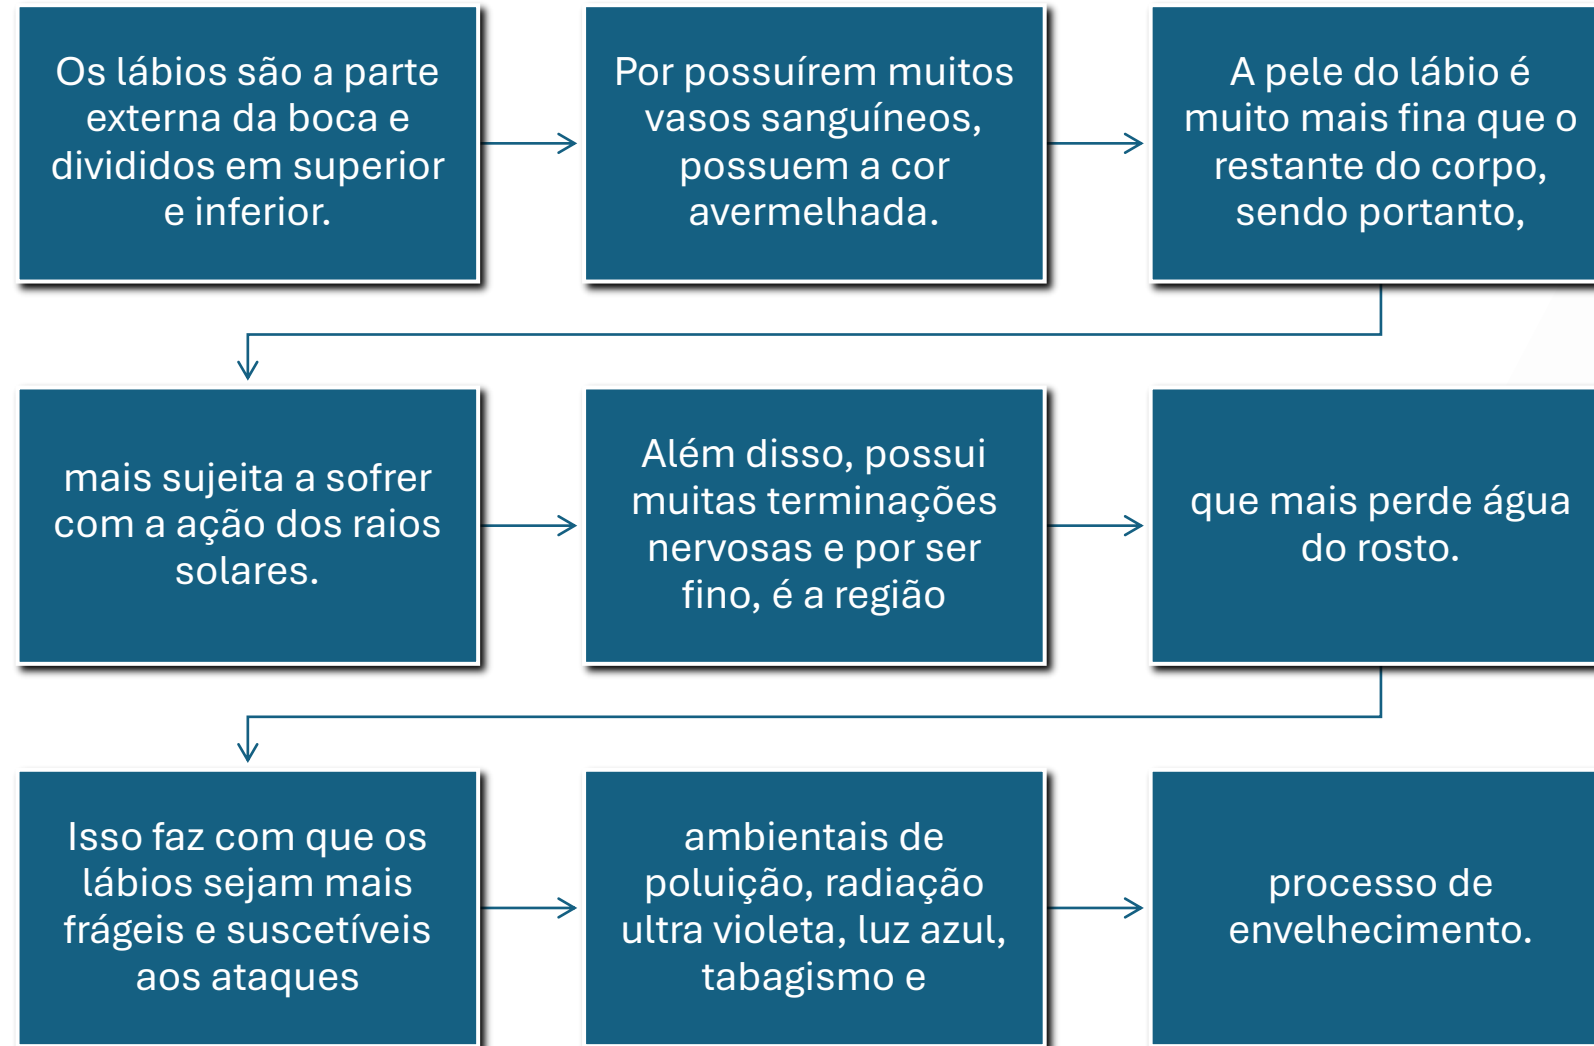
Os lábios são a parte externa da boca e divididos em superior e inferior.

Por possuírem muitos vasos sanguíneos, possuem a cor avermelhada.

A pele do lábio é muito mais fina que o restante do corpo, sendo portanto,

mais sujeita a sofrer com a ação dos raios solares.

Além disso, possui muitas terminações nervosas e por ser fino, é a região

que mais perde água do rosto.

Isso faz com que os lábios sejam mais frágeis e suscetíveis aos ataques

ambientais de poluição, radiação ultra violeta, luz azul, tabagismo e

processo de envelhecimento.